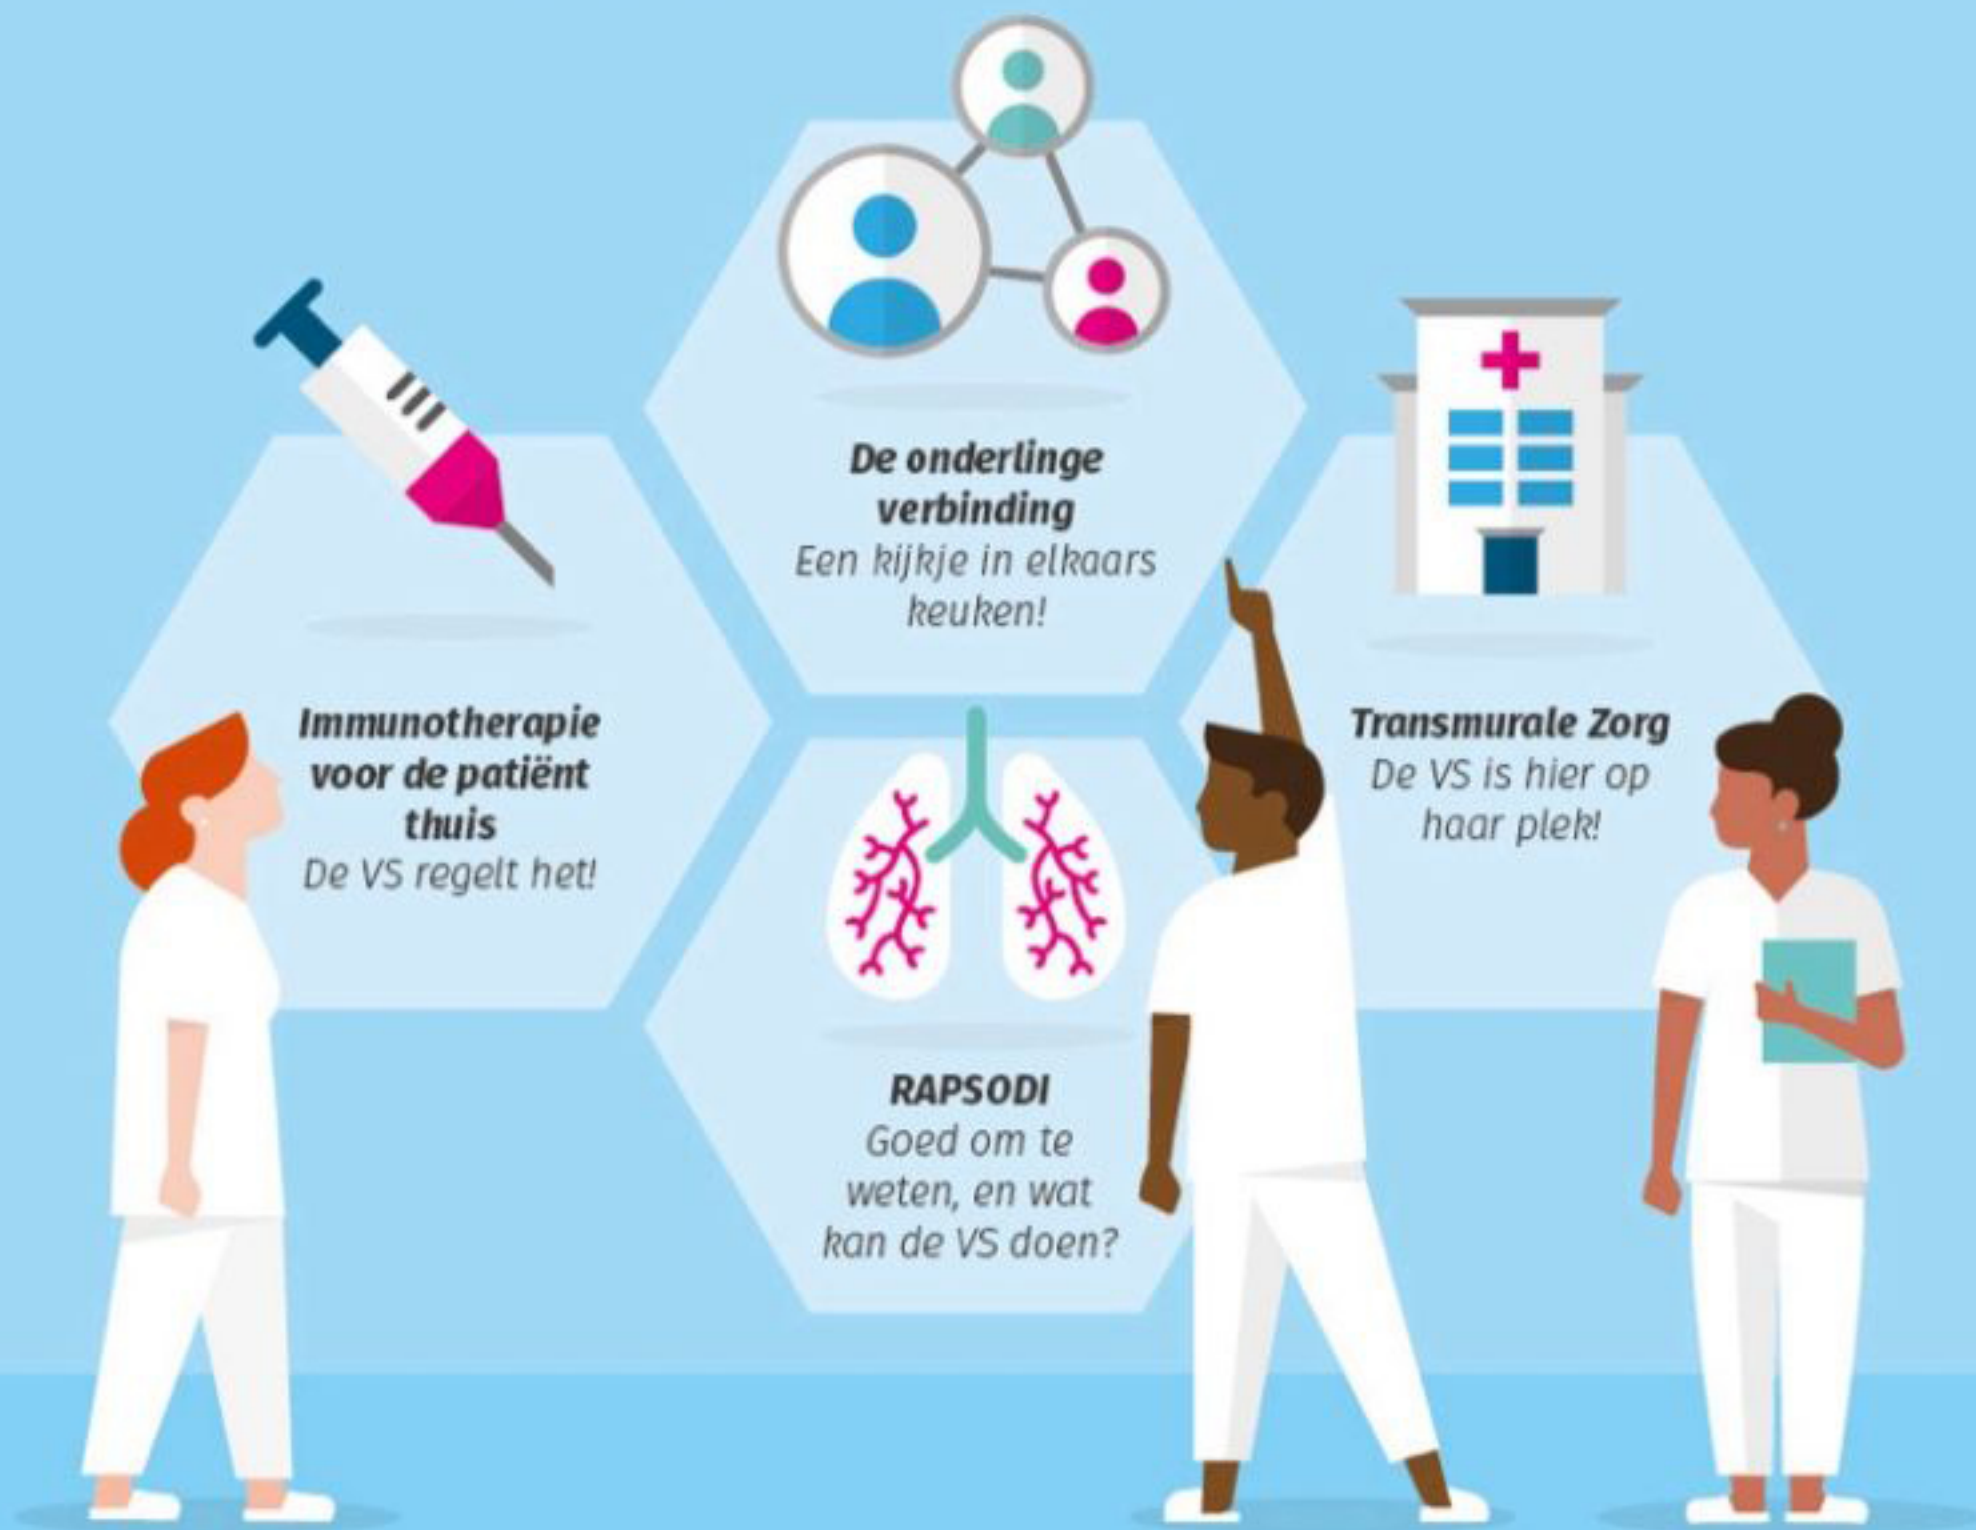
De onderlinge verbinding
Een kijkje in elkaars keuken!

Immunotherapie voor de patiënt thuis
De VS regelt het!

Transmurale Zorg
De VS is hier op haar plek!

RAPSODI
Goed om te weten, en wat kan de VS doen?